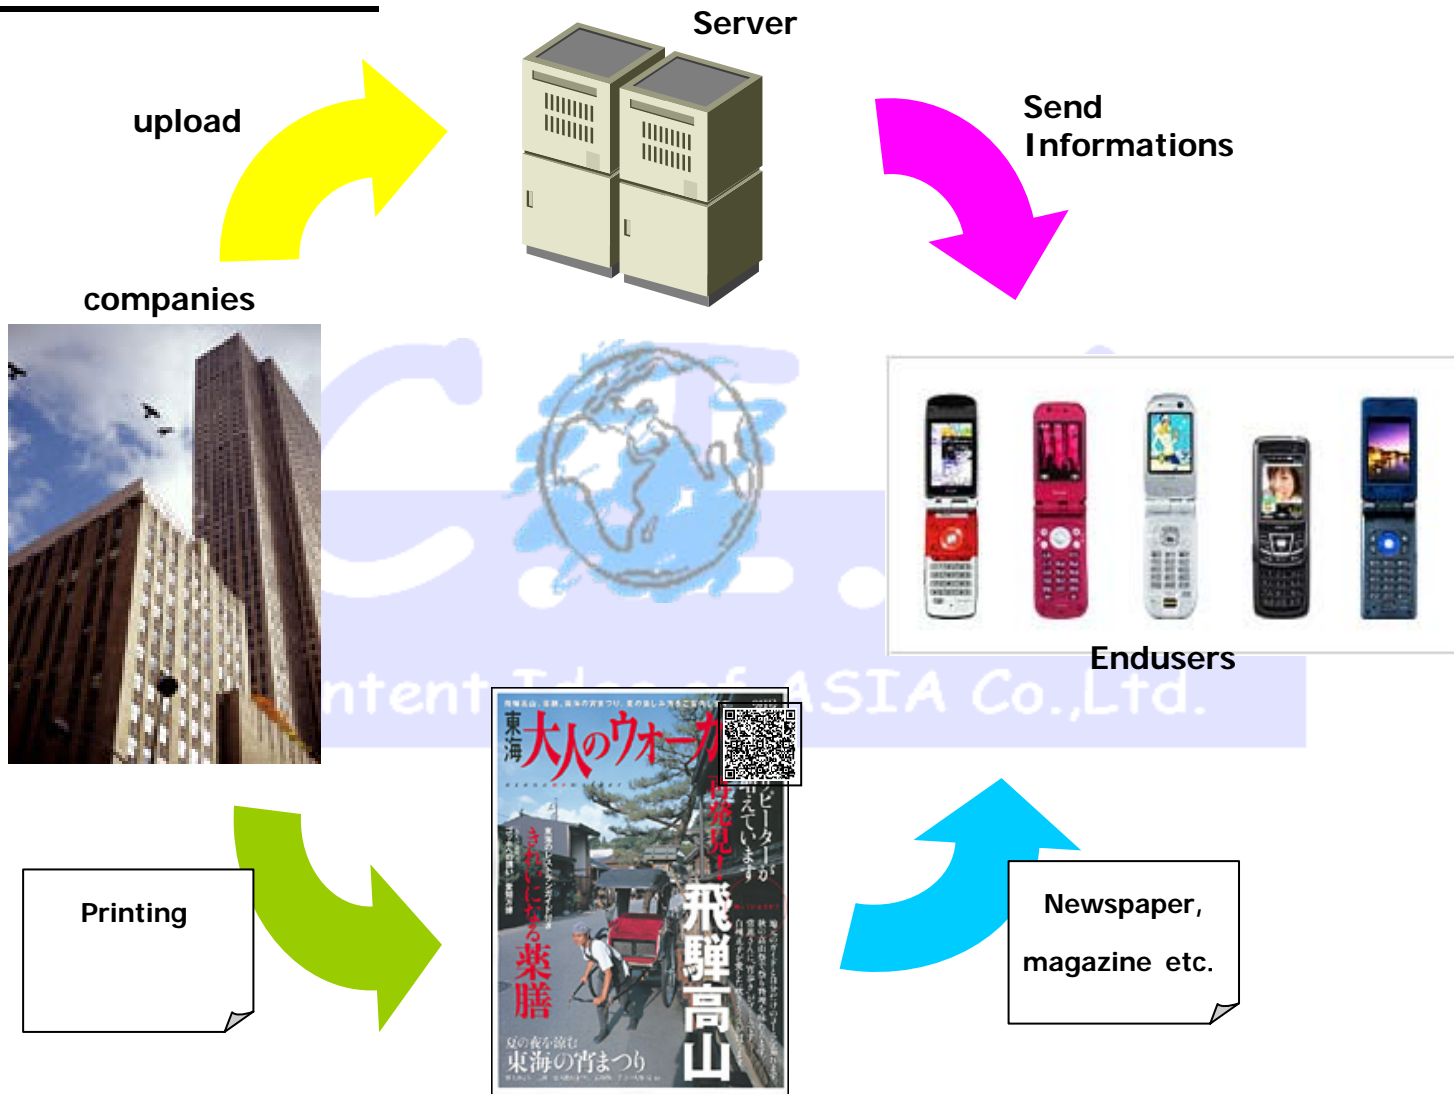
Server

upload

Send Informations

companies

Endusers

ntent Idea of ASIA Co.,Ltd.

東海 大人のウォーカー

再発見!

スピーカーが答えています

きれいになる薬膳

飛騨高山

夏の夜を涼む 東海の宵まつり

Printing

Newspaper, magazine etc.